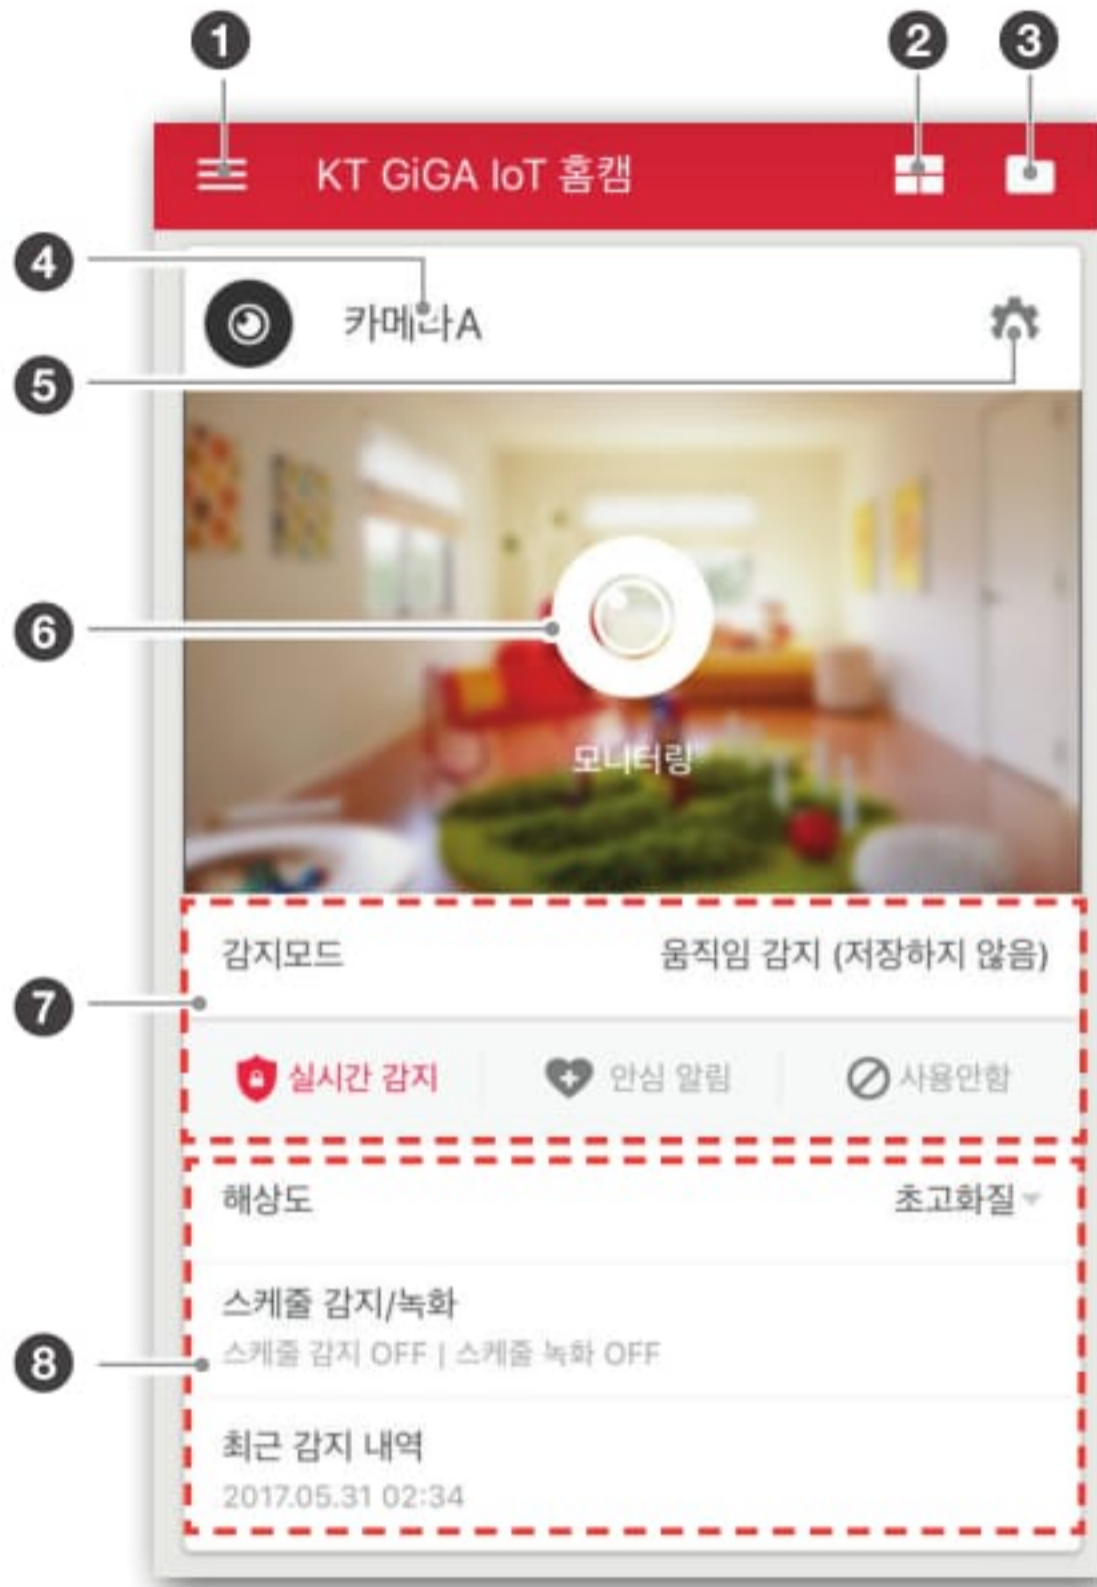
1 2 3

KT GiGA IoT 홈캠

4

카메라A

5

6

모니터링

감지모드 움직임 감지 (저장하지 않음)

7

실시간 감지 안심 알림 사용안함

해상도 초고화질

스케줄 감지/녹화
스케줄 감지 OFF | 스케줄 녹화 OFF

8

최근 감지 내역
2017.05.31 02:34